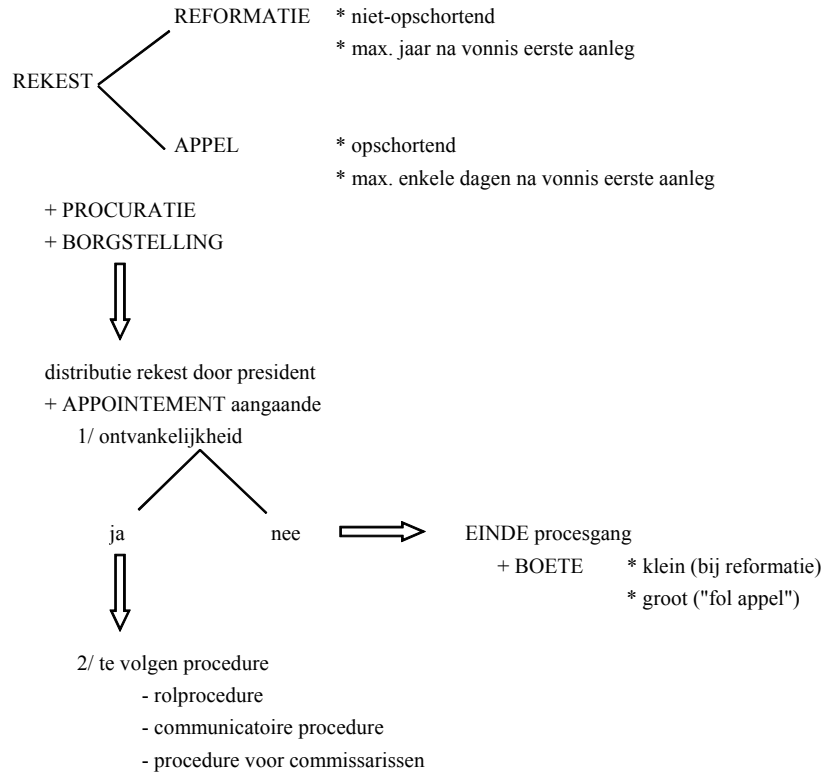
REFORMATIE * niet-opschortend
* max. jaar na vonnis eerste aanleg

REKEST

APPEL * opschortend
* max. enkele dagen na vonnis eerste aanleg

+ PROCURATIE
+ BORGSTELLING

distributie rekest door president
+ APPOINTEMENT aangaande
1/ ontvankelijkheid

ja nee

EINDE procesgang
+ BOETE * klein (bij reformatie)
* groot ("fol appel")

2/ te volgen procedure
- rolprocedure
- communicatoire procedure
- procedure voor commissarissen